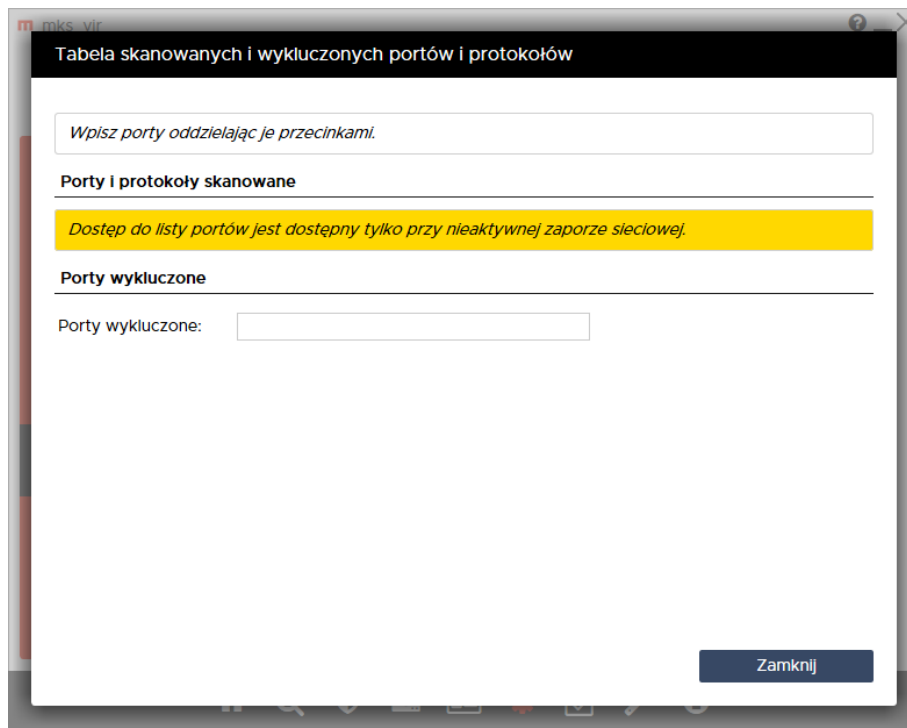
m mks_vir

Tabela skanowanych i wykluczonych portów i protokołów

Wpisz porty oddzielając je przecinkami.

Porty i protokoły skanowane

Dostęp do listy portów jest dostępny tylko przy nieaktywnej zaporze sieciowej.

Porty wykluczone

Porty wykluczone:

Zamknij